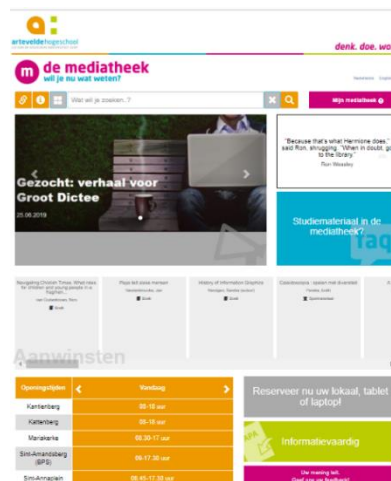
arteveldehogeschool

denk. doe. wo

de mediatheek
wil je nu wat weten?

Wat wil je zoeken..?

Mijn mediatheek

Gezocht: verhaal voor Groot Dictee

25.06.2019

"Because that's what Hermione does," said Ron, shrugging. "When in doubt, go to the library."
Ron Weasley

Studiemateriaal in de mediatheek?

faq

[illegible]

Plaat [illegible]

History of Information Graphics

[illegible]

Aanwinsten

Openingstijden

Vandaag

Kantienberg | 08-18 uur
Kattenberg | 08-18 uur
Mariakerke | 08.30-17 uur
Sint-Amandsberg (BPS) | 08-17.30 uur
Sint-Annaplein | 08.45-17.30 uur

Reserveer nu uw lokaal, tablet of laptop!

Informatievaardig

De mening telt. Geef ons uw feedback!